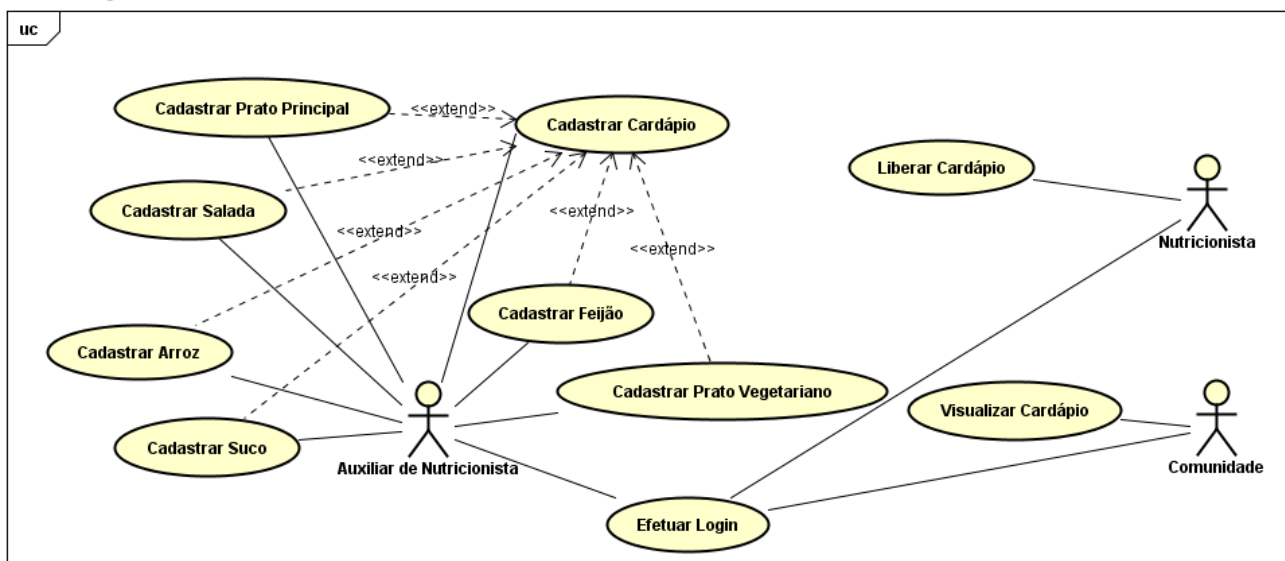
uc

Cadastrar Prato Principal

<<extend>>

Cadastrar Cardápio

<<extend>>

Cadastrar Salada

<<extend>>

<<extend>>

<<extend>>

<<extend>>

Cadastrar Feijão

Cadastrar Arroz

Cadastrar Prato Vegetariano

Cadastrar Suco

Auxiliar de Nutricionista

Liberar Cardápio

Nutricionista

Visualizar Cardápio

Comunidade

Efetuar Login